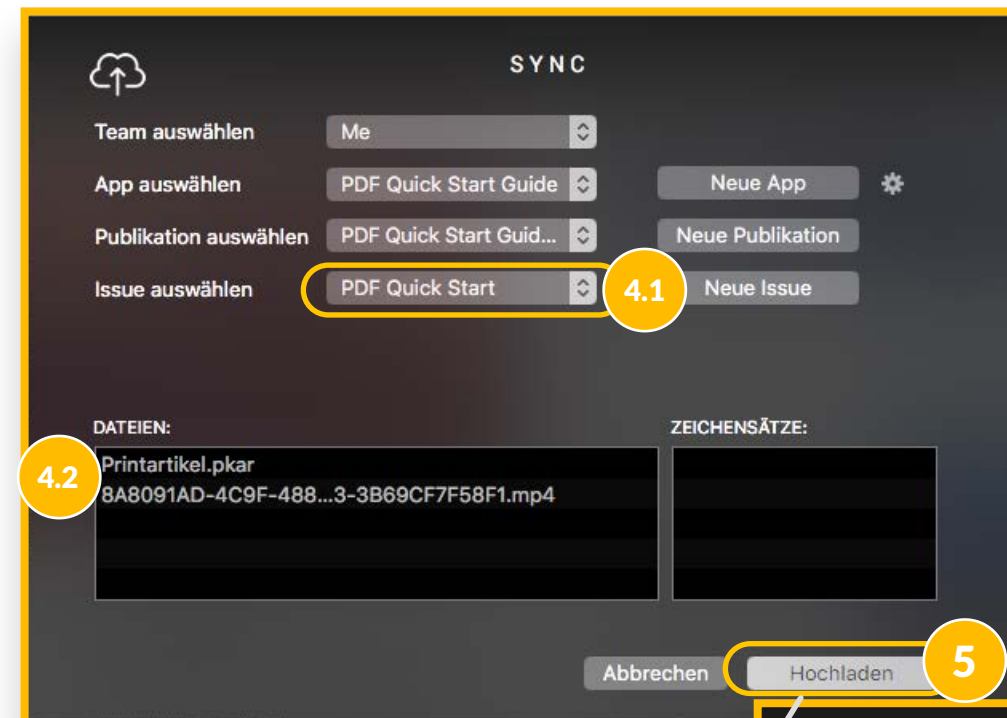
SYNC

Team auswählen
Me

App auswählen
PDF Quick Start Guide
Neue App

Publikation auswählen
PDF Quick Start Guid...
Neue Publikation

Issue auswählen
PDF Quick Start
4.1
Neue Issue

DATEIEN:
4.2
Printartikel.pkar
8A8091AD-4C9F-488...3-3B69CF7F58F1.mp4

ZEICHENSÄTZE:

Abbrechen
Hochladen
5